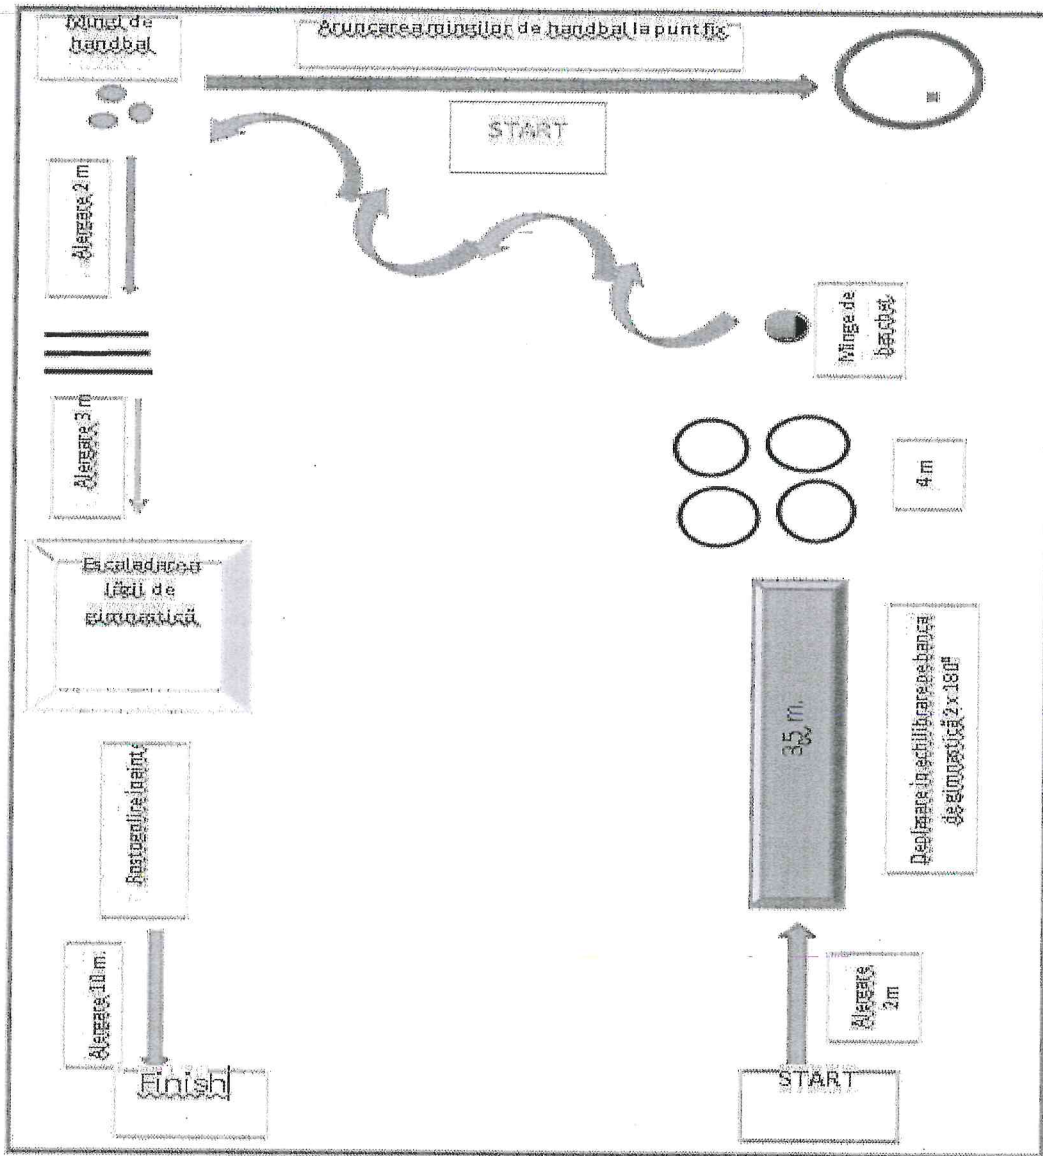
Mingi de handbal

Aruncarea mingilor de handbal la punt fix

START

Alergare 2 m

Minge de baschet

Alergare 3 m

4 m

Escaladarea lăzii de gimnastică

3,5 m

Deplasare în echilibru pe banca de gimnastică 2 x 180º

Rostogolire înainte

Alergare 10 m

Alergare 2m

Finish

START